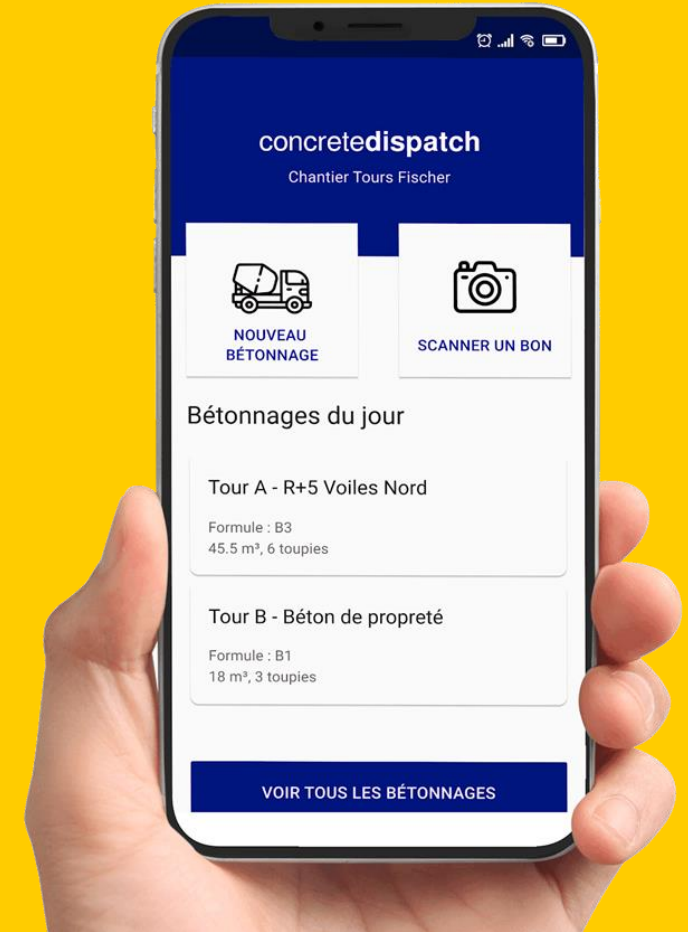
concretedispatch
Chantier Tours Fischer

NOUVEAU BÉTONNAGE

SCANNER UN BON

Bétonnages du jour

Tour A - R+5 Voiles Nord

Formule : B3
45.5 m³, 6 toupies

Tour B - Béton de propreté

Formule : B1
18 m³, 3 toupies

VOIR TOUS LES BÉTONNAGES